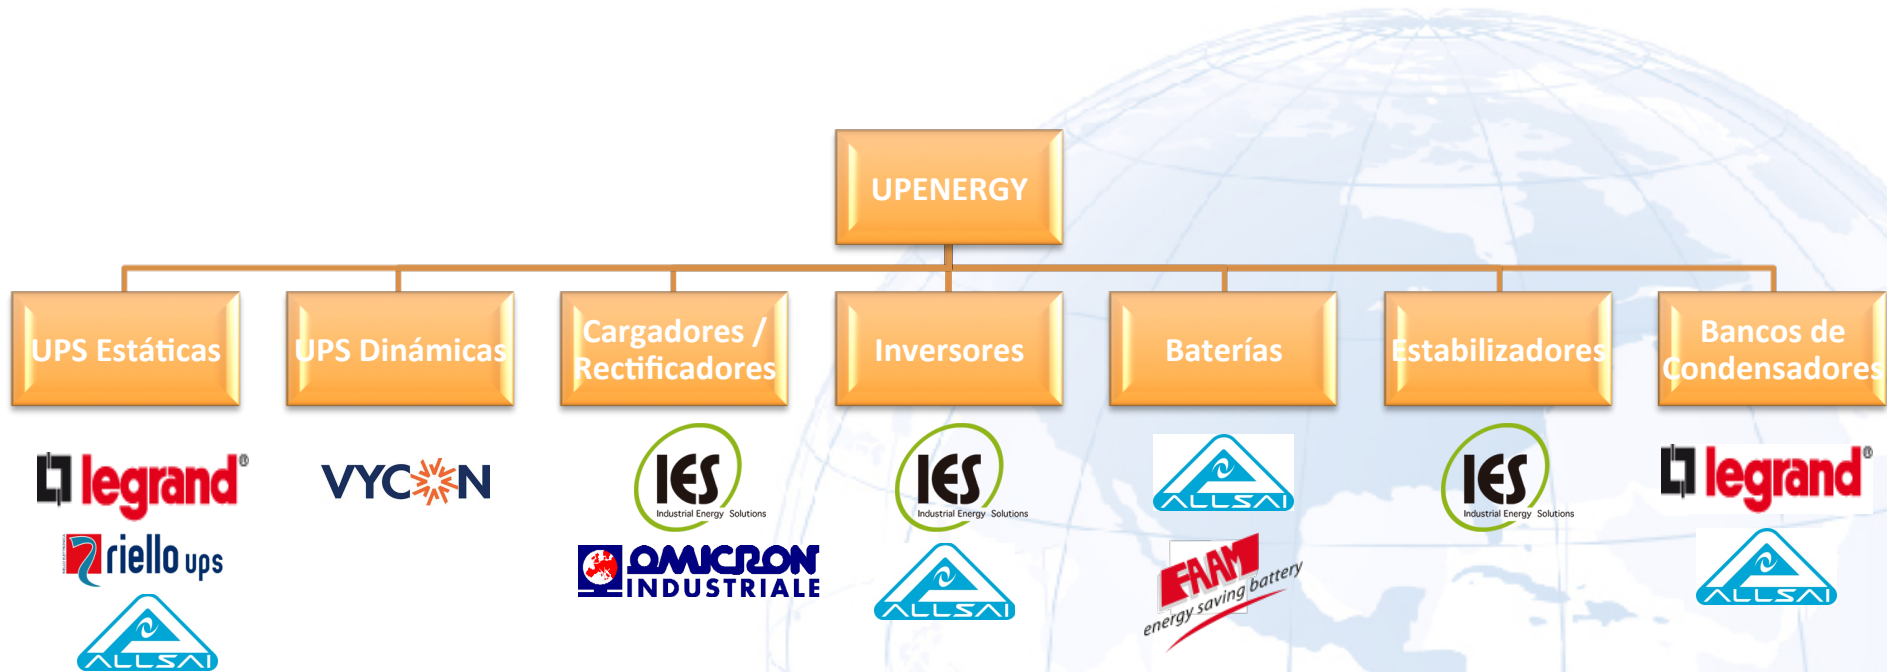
UPENERGY

UPS Estáticas

UPS Dinámicas

Cargadores / Rectificadores

Inversores

Baterías

Estabilizadores

Bancos de Condensadores

legrand®
riello ups
ALLSAI

VYCON

IES Industrial Energy Solutions
OMICRON INDUSTRIALE

IES Industrial Energy Solutions
ALLSAI

ALLSAI
FAAM energy saving battery

IES Industrial Energy Solutions

legrand®
ALLSAI